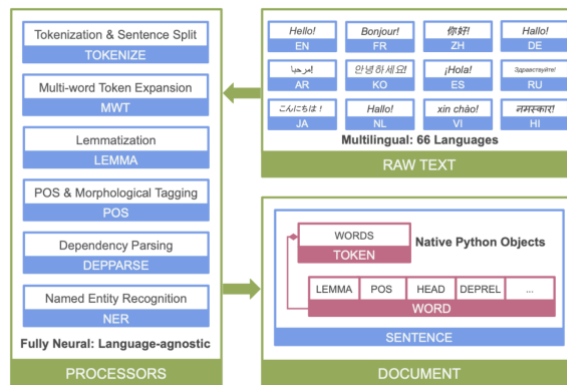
Tokenization & Sentence Split
TOKENIZE

Multi-word Token Expansion
MWT

Lemmatization
LEMMA

POS & Morphological Tagging
POS

Dependency Parsing
DEPPARSE

Named Entity Recognition
NER

Fully Neural: Language-agnostic

PROCESSORS

Hello!
EN

Bonjour!
FR

你好!
ZH

Hallo!
DE

!مرحبا
AR

안녕하세요!
KO

¡Hola!
ES

Здравствуйте!
RU

こんにちは!
JA

Hallo!
NL

xin chào!
VI

नमस्कार!
HI

Multilingual: 66 Languages

RAW TEXT

WORDS
TOKEN

Native Python Objects

LEMMA | POS | HEAD | DEPREL | ...
WORD

SENTENCE

DOCUMENT